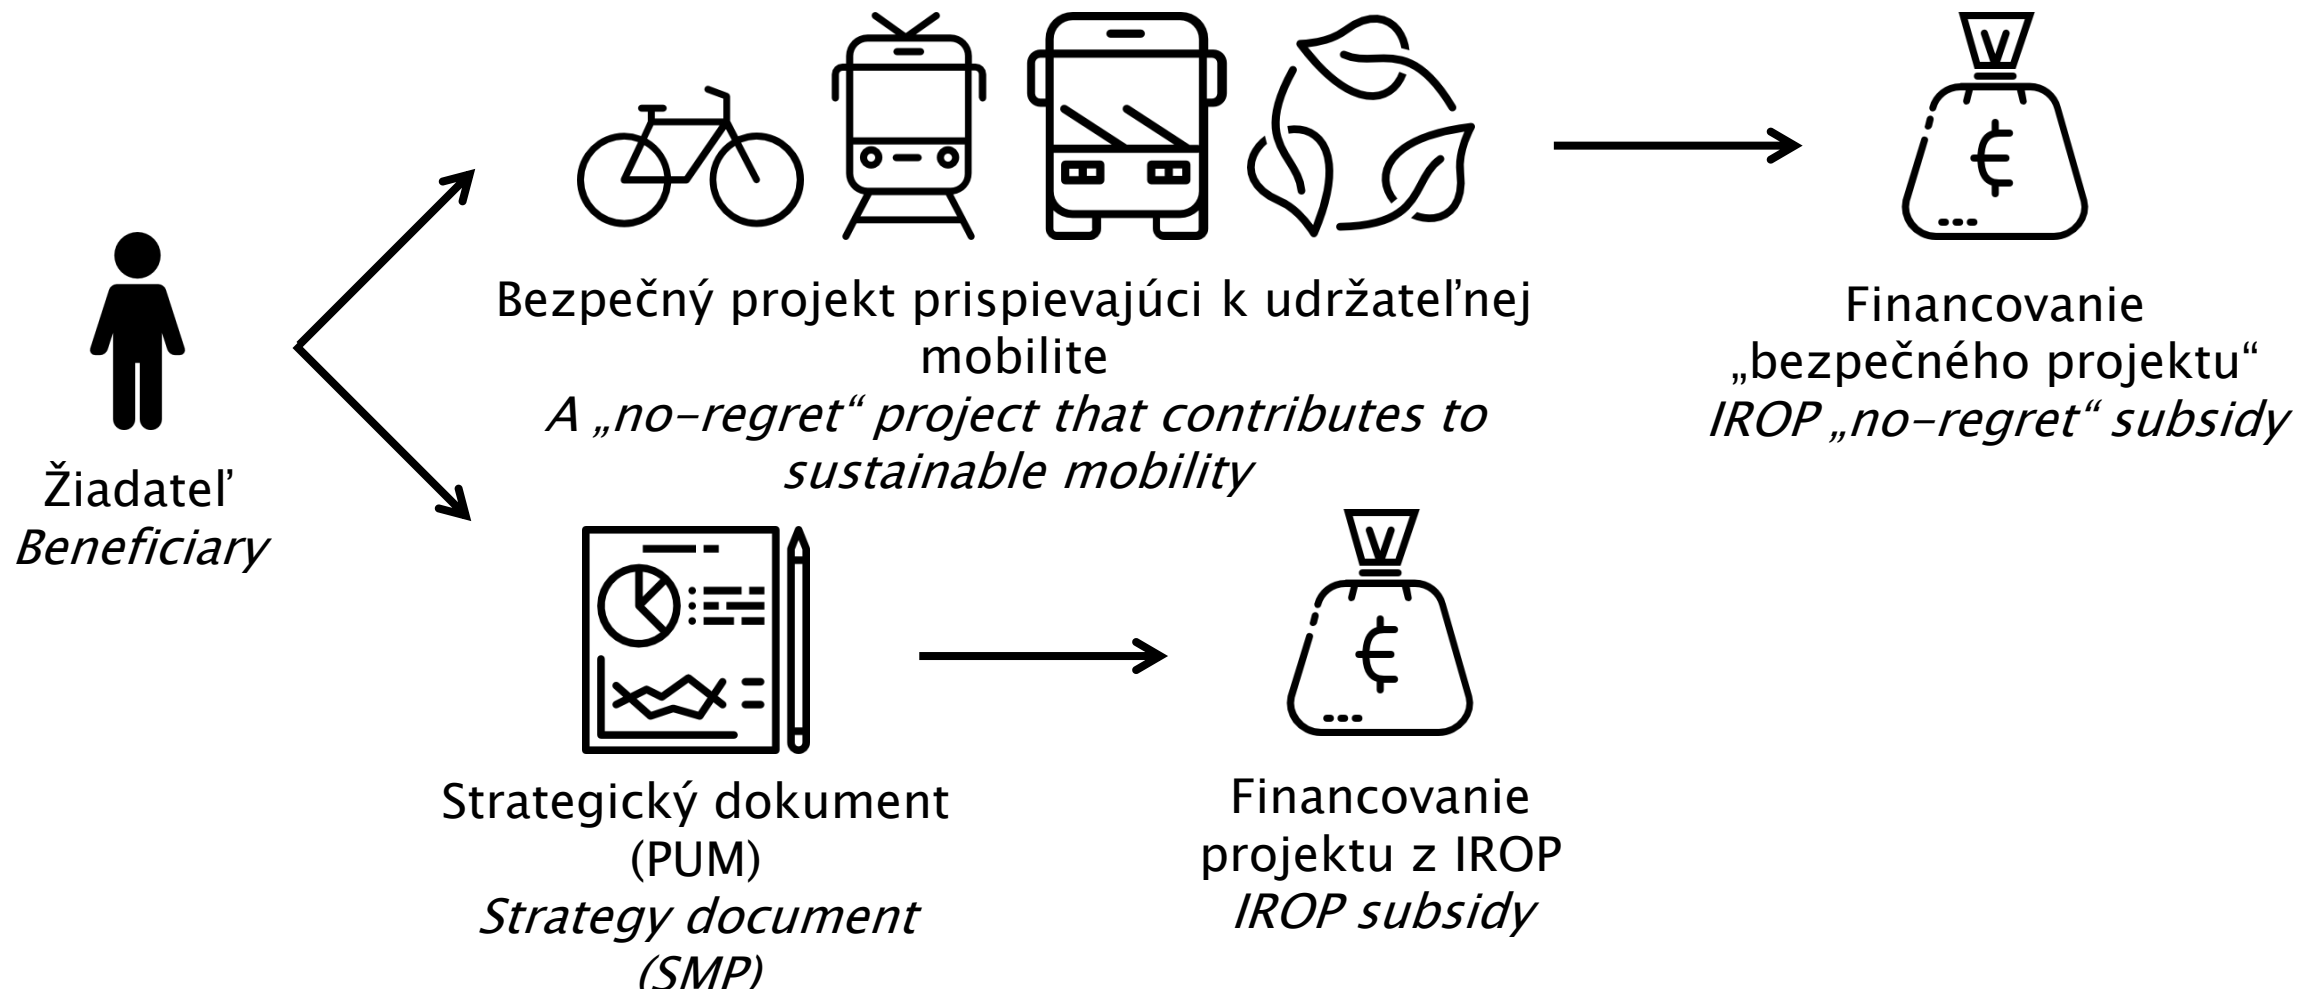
Bezpečný projekt prispievajúci k udržateľnej mobilite
*A „no-regret“ project that contributes to sustainable mobility*

Financovanie „bezpečného projektu“
*IROP „no-regret“ subsidy*

Žiadateľ
*Beneficiary*

Strategický dokument (PUM)
*Strategy document (SMP)*

Financovanie projektu z IROP
*IROP subsidy*